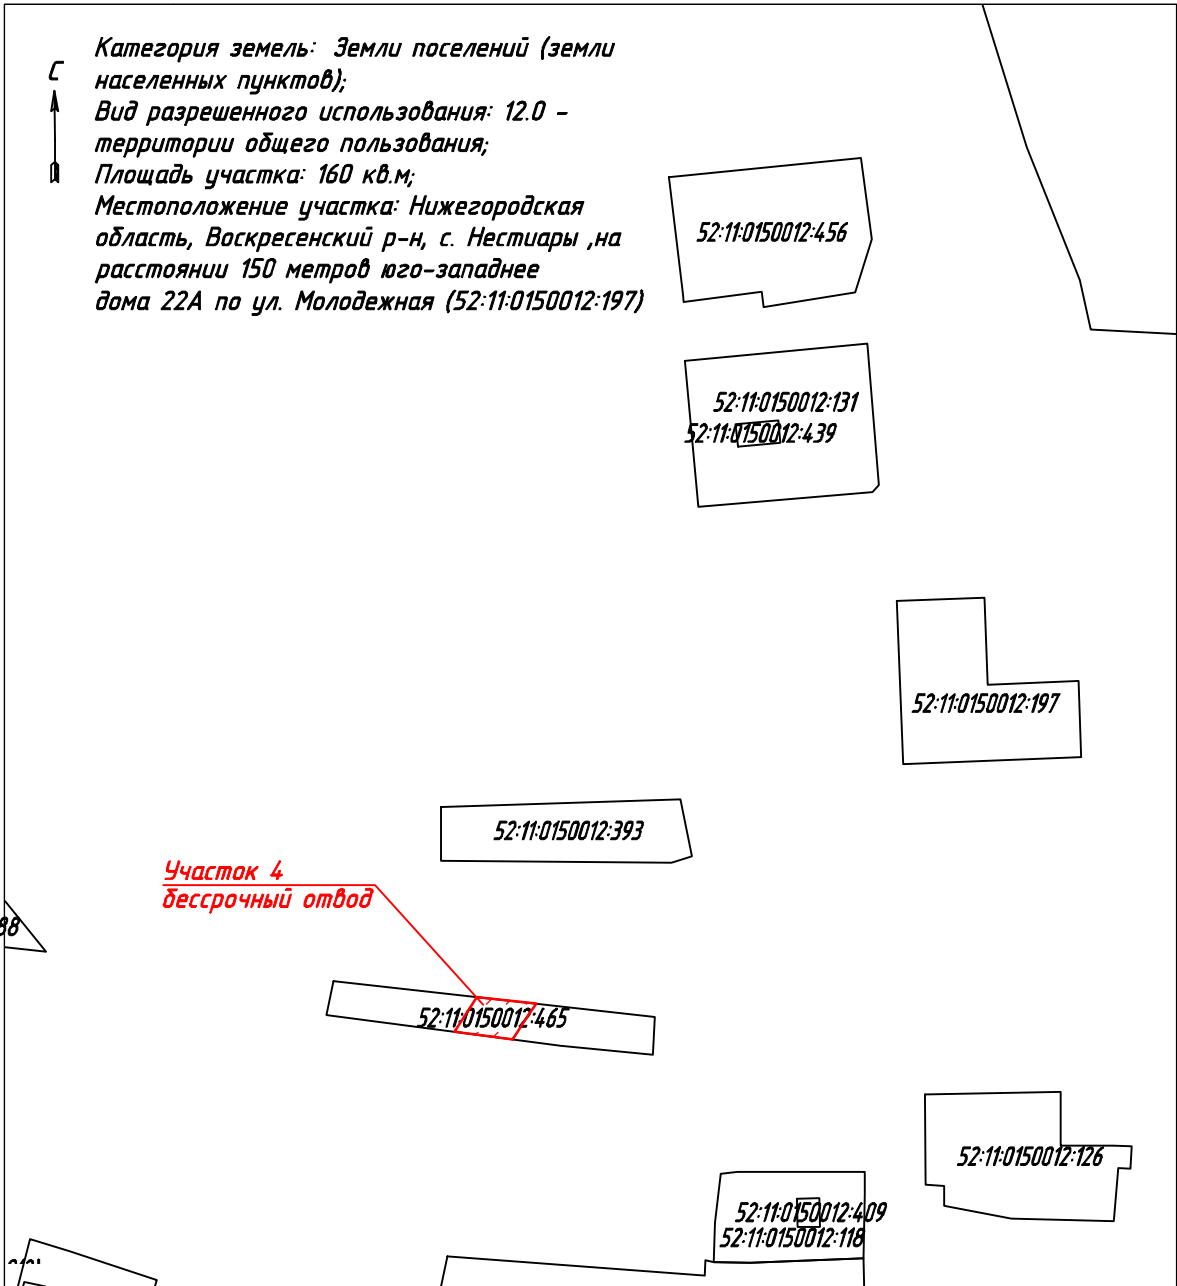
С

Категория земель: Земли поселений (земли населенных пунктов);
Вид разрешенного использования: 12.0 - территории общего пользования;
Площадь участка: 160 кв.м;
Местоположение участка: Нижегородская область, Воскресенский р-н, с. Нестиары ,на расстоянии 150 метров юго-западнее дома 22А по ул. Молодежная (52:11:0150012:197)

52:11:0150012:456

52:11:0150012:131
52:11:0150012:439

52:11:0150012:197

52:11:0150012:393

Участок 4
бессрочный отвод

88

52:11:0150012:465

52:11:0150012:126

52:11:0150012:409
52:11:0150012:118